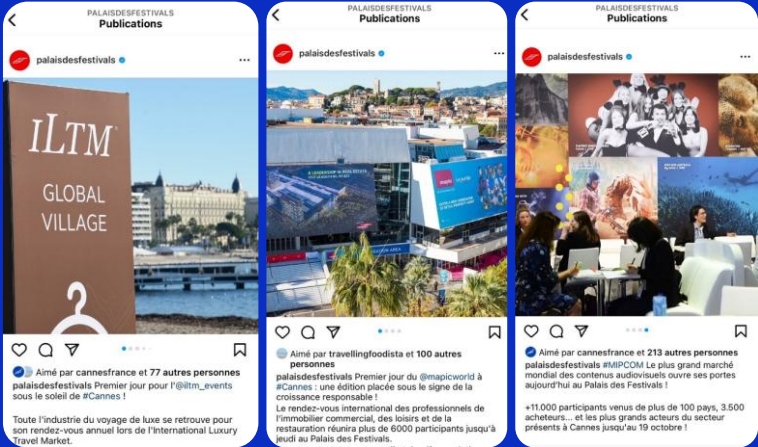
PALAISDESFESTIVALS
Publications

palaisdesfestivals

ILTM
GLOBAL VILLAGE

Aimé par cannesfrance et 77 autres personnes
palaisdesfestivals Premier jour pour l'@iltm_events sous le soleil de #Cannes !

Toute l'industrie du voyage de luxe se retrouve pour son rendez-vous annuel lors de l'International Luxury Travel Market.

PALAISDESFESTIVALS
Publications

palaisdesfestivals

Aimé par travellingfoodista et 100 autres personnes
palaisdesfestivals Premier jour du @mapicworld à #Cannes : une édition placée sous le signe de la croissance responsable !
Le rendez-vous international des professionnels de l'immobilier commercial, des loisirs et de la restauration réunira plus de 6000 participants jusqu'à jeudi au Palais des Festivals.

PALAISDESFESTIVALS
Publications

palaisdesfestivals

Aimé par cannesfrance et 213 autres personnes
palaisdesfestivals #MIPCOM Le plus grand marché mondial des contenus audiovisuels ouvre ses portes aujourd'hui au Palais des Festivals !

+11.000 participants venus de plus de 100 pays, 3.500 acheteurs... et les plus grands acteurs du secteur présents à Cannes jusqu'au 19 octobre !